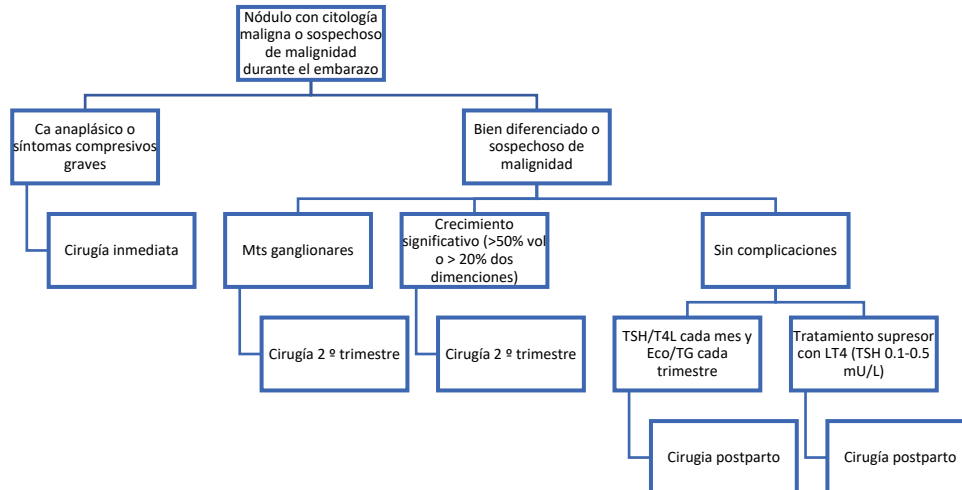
Nódulo con citología maligna o sospechoso de malignidad durante el embarazo

Ca anaplásico o síntomas compresivos graves

Cirugía inmediata

Bien diferenciado o sospechoso de malignidad

Mts ganglionares

Cirugía 2 º trimestre

Crecimiento significativo (>50% vol o > 20% dos dimenciones)

Cirugía 2 º trimestre

Sin complicaciones

TSH/T4L cada mes y Eco/TG cada trimestre

Cirugia postparto

Tratamiento supresor con LT4 (TSH 0.1-0.5 mU/L)

Cirugía postparto